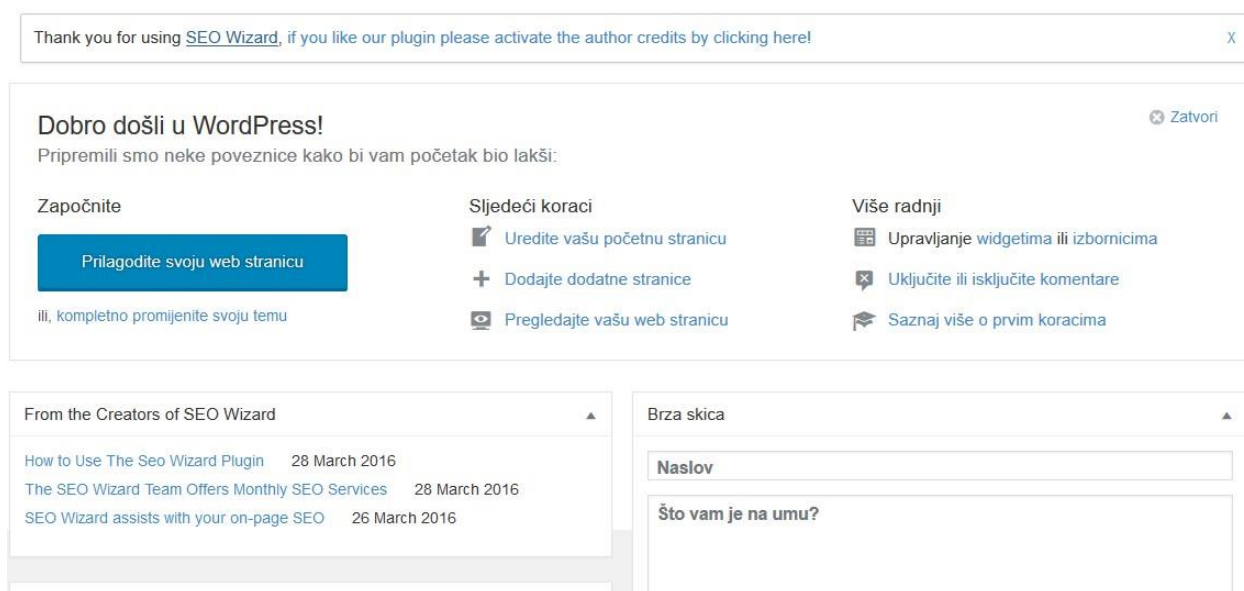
Thank you for using SEO Wizard, if you like our plugin please activate the author credits by clicking here! X

Dobro došli u WordPress!
Pripremili smo neke poveznice kako bi vam početak bio lakši:

Zatvori

Započnite

Prilagodite svoju web stranicu

ili, kompletno promijenite svoju temu

Sljedeći koraci

Uredite vašu početnu stranicu

Dodajte dodatne stranice

Pregledajte vašu web stranicu

Više radnji

Upravljanje widgetima ili izbornicima

Uključite ili isključite komentare

Saznaj više o prvim koracima

From the Creators of SEO Wizard

How to Use The Seo Wizard Plugin 28 March 2016
The SEO Wizard Team Offers Monthly SEO Services 28 March 2016
SEO Wizard assists with your on-page SEO 26 March 2016

Brza skica

Naslov

Što vam je na umu?